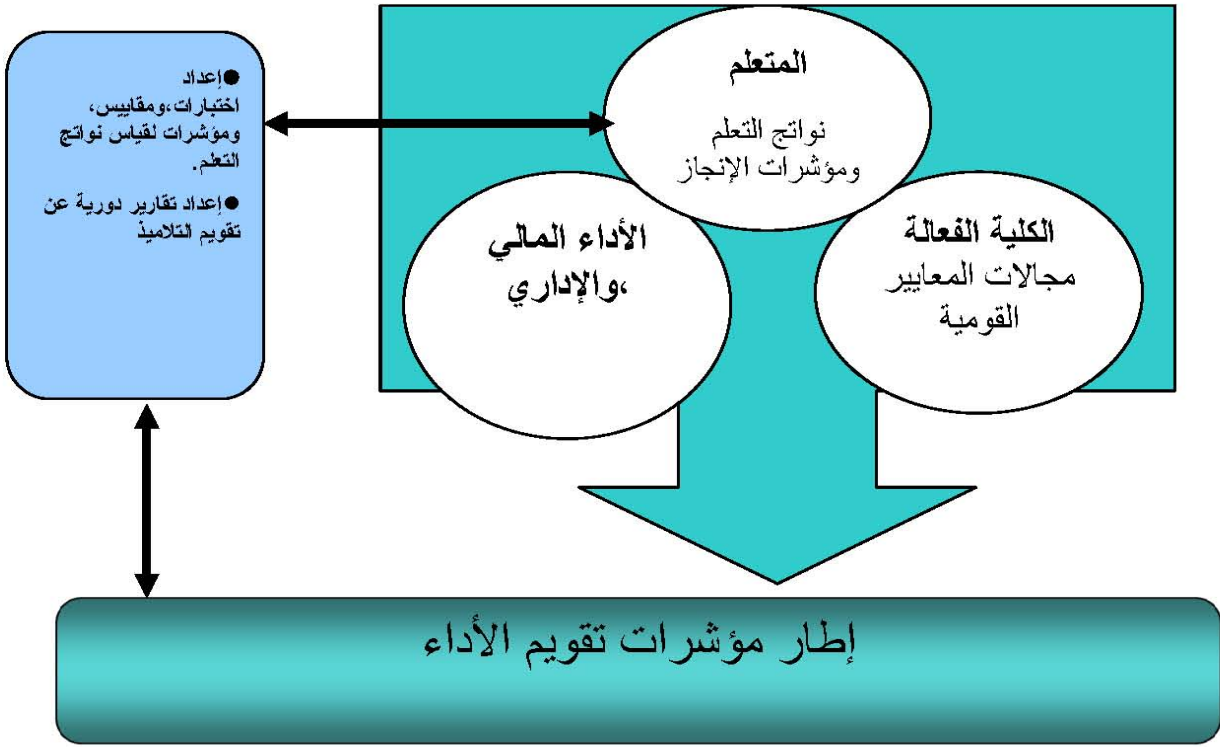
●إعداد اختبارات،ومقاييس، ومؤشرات لقياس نواتج التعلم.

●إعداد تقارير دورية عن تقويم التلاميذ

المتعلم

نواتج التعلم ومؤشرات الإنجاز

الأداء المالي ،والإداري

الكلية الفعالة

مجالات المعايير القومية

إطار مؤشرات تقويم الأداء